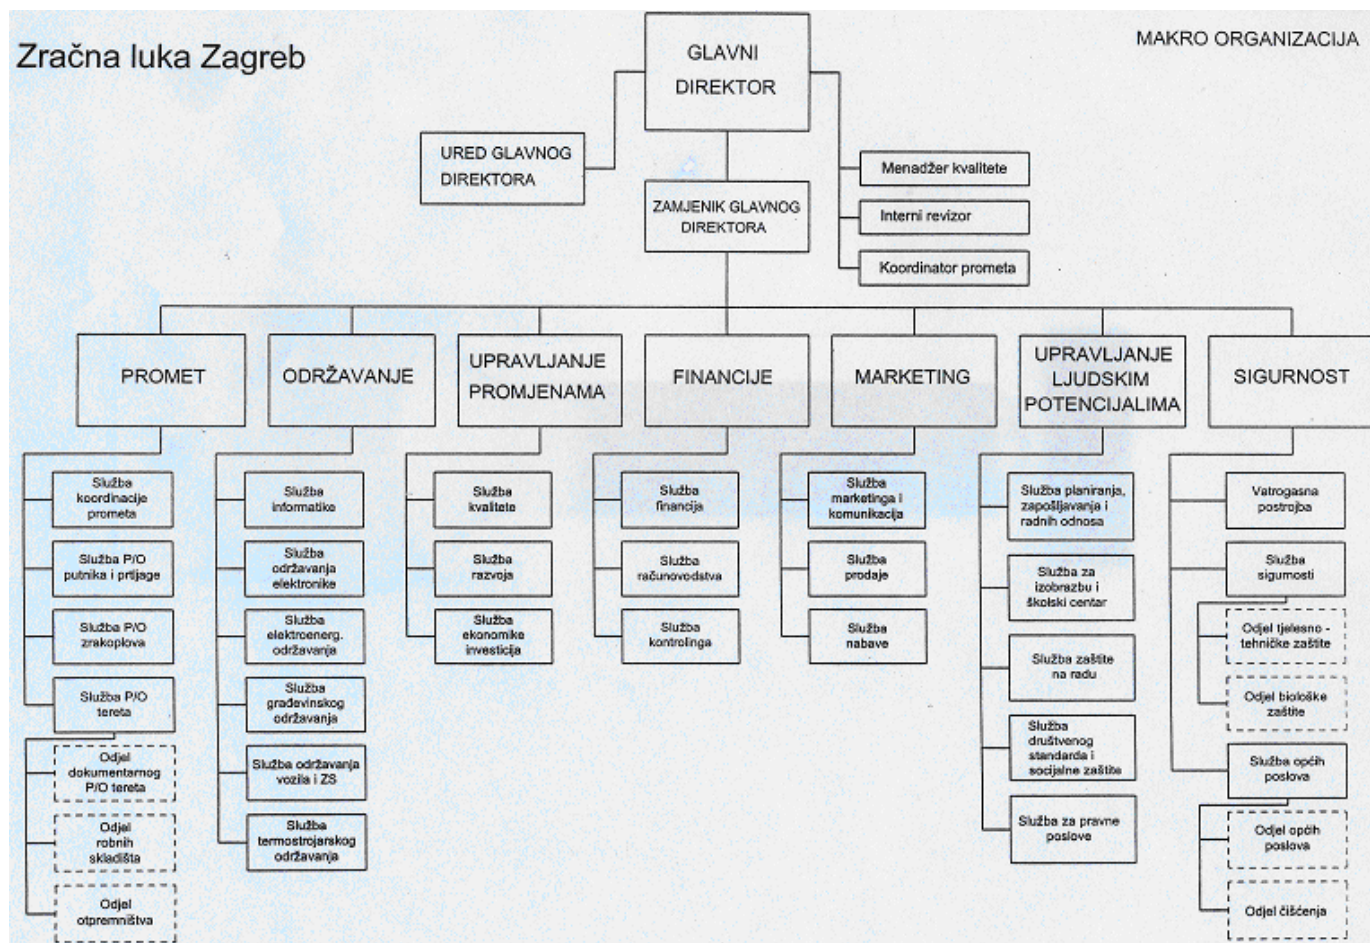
Zračna luka Zagreb

MAKRO ORGANIZACIJA

GLAVNI DIREKTOR

URED GLAVNOG DIREKTORA

ZAMJENIK GLAVNOG DIREKTORA

Menadžer kvalitete

Interni revizor

Koordinator prometa

PROMET

Služba koordinacije prometa

Služba P/O putnika i prtljage

Služba P/O zrakoplova

Služba P/O tereta

Odjel dokumentarnog P/O tereta

Odjel robnih skladišta

Odjel otpremništva

ODRŽAVANJE

Služba informatike

Služba održavanja elektronike

Služba elektroenerg. održavanja

Služba građevinskog održavanja

Služba održavanja vozila i ZS

Služba termostrojarskog održavanja

UPRAVLJANJE PROMJENAMA

Služba kvalitete

Služba razvoja

Služba ekonomike investicija

FINANCIJE

Služba financija

Služba računovodstva

Služba kontrolinga

MARKETING

Služba marketinga i komunikacija

Služba prodaje

Služba nabave

UPRAVLJANJE LJUDSKIM POTENCIJALIMA

Služba planiranja, zapošljavanja i radnih odnosa

Služba za izobrazbu i školski centar

Služba zaštite na radu

Služba društvenog standarda i socijalne zaštite

Služba za pravne poslove

SIGURNOST

Vatrogasna postrojba

Služba sigurnosti

Odjel tjelesno - tehničke zaštite

Odjel biološke zaštite

Služba općih poslova

Odjel općih poslova

Odjel čišćenja